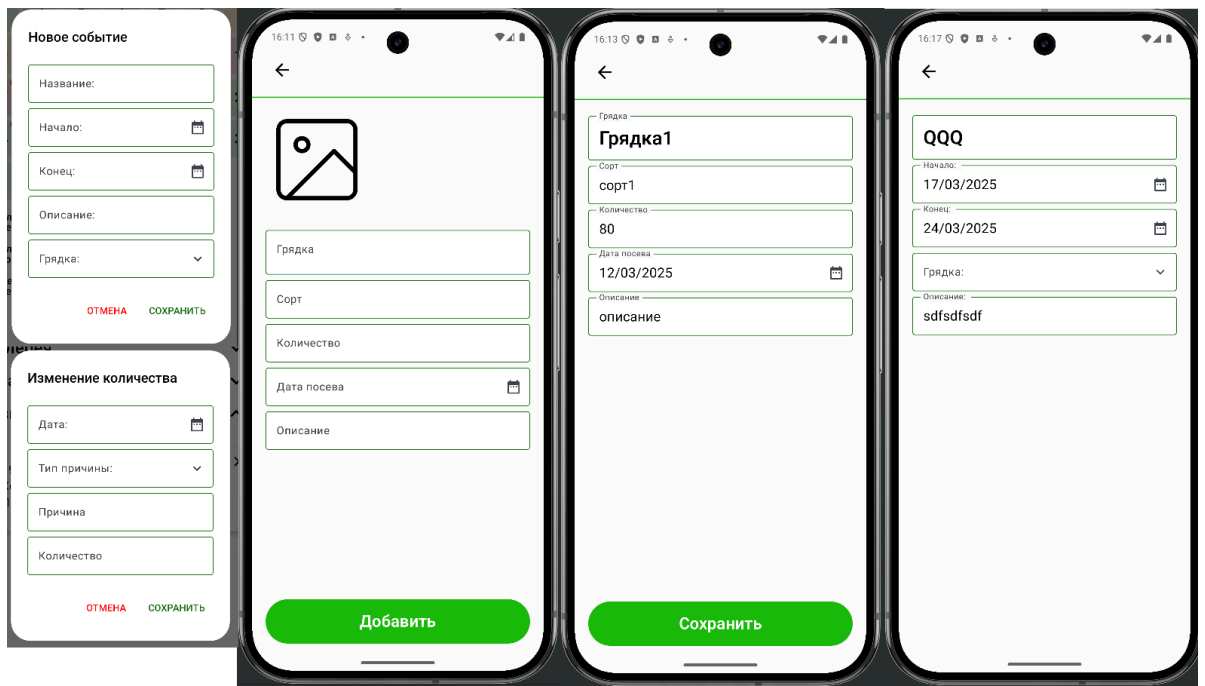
Новое событие

Название:

Начало:

Конец:

Описание:

Грядка:

ОТМЕНА СОХРАНИТЬ

Изменение количества

Дата:

Тип причины:

Причина

Количество

ОТМЕНА СОХРАНИТЬ

16:11

Грядка

Сорт

Количество

Дата посева

Описание

Добавить

16:13

Грядка
Грядка1

Сорт
сорт1

Количество
80

Дата посева
12/03/2025

Описание
описание

Сохранить

16:17

QQQ

Начало:
17/03/2025

Конец:
24/03/2025

Грядка:

Описание:
sdfsdfsdf